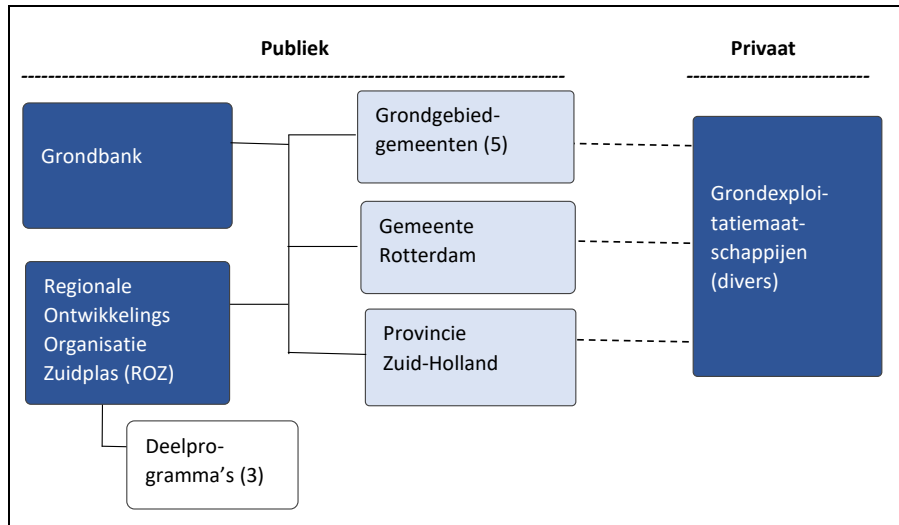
Publiek

Privaat

Grondbank

Regionale Ontwikkelings Organisatie Zuidplas (ROZ)

Deelprogramma's (3)

Grondgebied-gemeenten (5)

Gemeente Rotterdam

Provincie Zuid-Holland

Grondexploitatiemaatschappijen (divers)